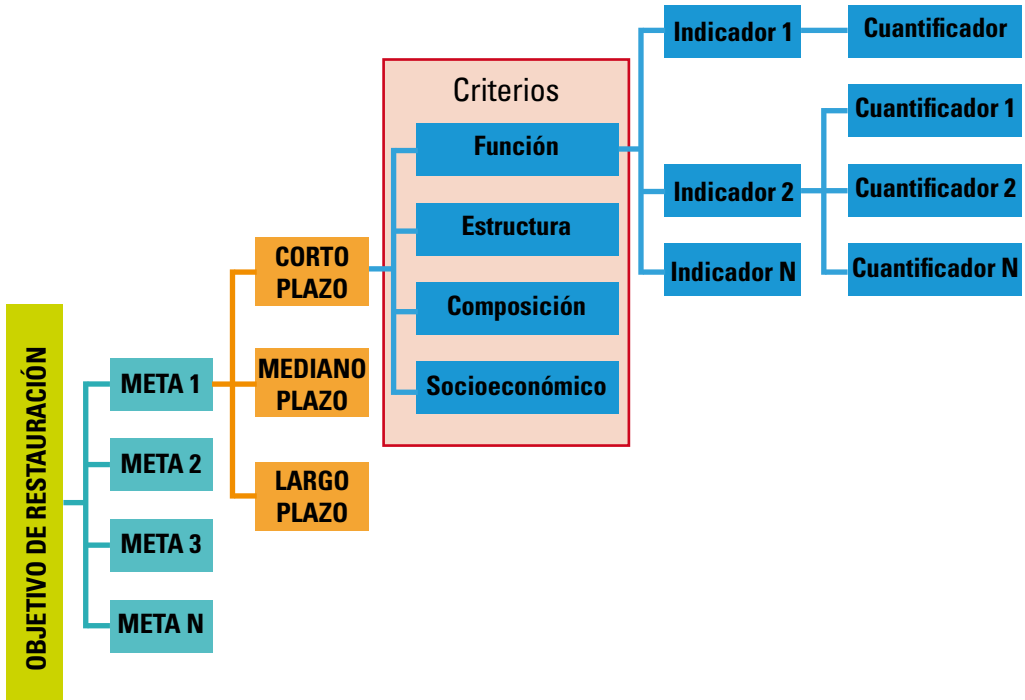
OBJETIVO DE RESTAURACIÓN

META 1
META 2
META 3
META N

CORTO PLAZO
MEDIANO PLAZO
LARGO PLAZO

Criterios
Función
Estructura
Composición
Socioeconómico

Indicador 1
Indicador 2
Indicador N

Cuantificador
Cuantificador 1
Cuantificador 2
Cuantificador N